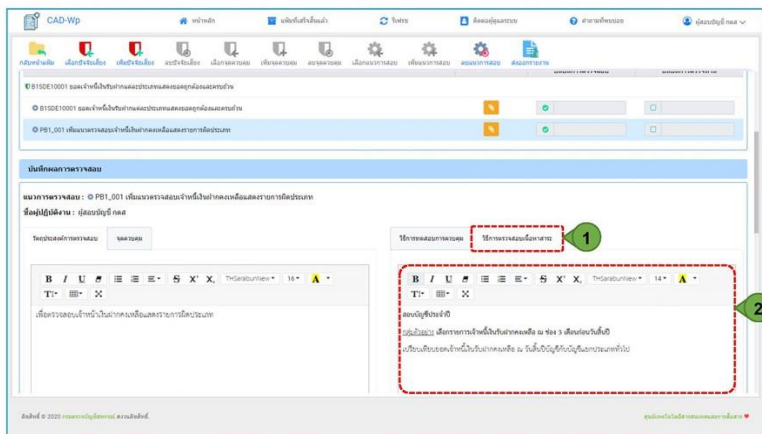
CAD-Wp

หน้าหลัก

แฟ้มที่สร้างขึ้นแล้ว

รีเฟรช

ติดต่อผู้ดูแลระบบ

คำถามที่พบบ่อย

ผู้สอบบัญชี กตส

กลับหน้าแฟ้ม

เลือกข้อเรื่อง

เพิ่มข้อเรื่อง

ลบข้อเรื่อง

เลือกความเสี่ยง

เพิ่มความเสี่ยง

ลบความเสี่ยง

เลือกแนวการสอบ

เพิ่มแนวการสอบ

ลบแนวการสอบ

ส่งออกรายงาน

B1SDE10001 ยอดเจ้าหนี้เงินรับฝากและประเภทแสดงยอดถูกต้องและครบถ้วน

B1SDE10001 ยอดเจ้าหนี้เงินรับฝากและประเภทแสดงยอดถูกต้องและครบถ้วน

PB1_001 เพิ่มแนวตรวจสอบเจ้าหนี้เงินฝากคงเหลือแสดงรายการผิดประเภท

บันทึกผลการตรวจสอบ

แนวการตรวจสอบ : PB1_001 เพิ่มแนวตรวจสอบเจ้าหนี้เงินฝากคงเหลือแสดงรายการผิดประเภท

ชื่อผู้ปฏิบัติงาน : ผู้สอบบัญชี กตส

วัตถุประสงค์การตรวจสอบ

จุดควบคุม

วิธีการตรวจสอบการควบคุม

วิธีการตรวจสอบเนื้อหาสาระ

1

2

B I U ⌀ ☰ ☰ ☰ S X² X₂ THSarabunNew 16 A

T ⊞ ✕

เพื่อตรวจสอบเจ้าหนี้เงินฝากคงเหลือแสดงรายการผิดประเภท

B I U ⌀ ☰ ☰ ☰ S X² X₂ THSarabunNew 14 A

T ⊞ ✕

สอบบัญชีประจำปี

กลุ่มตัวอย่าง เลือกรายการเจ้าหนี้เงินรับฝากคงเหลือ ณ ช่วง 3 เดือนก่อนวันสิ้นปี

เปรียบเทียบยอดเจ้าหนี้เงินรับฝากคงเหลือ ณ วันสิ้นปีบัญชีกับบัญชีแยกประเภททั่วไป

ลิขสิทธิ์ © 2020 กรมตรวจบัญชีสหกรณ์ สงวนลิขสิทธิ์

ศูนย์เทคโนโลยีสารสนเทศและการสื่อสาร ♥